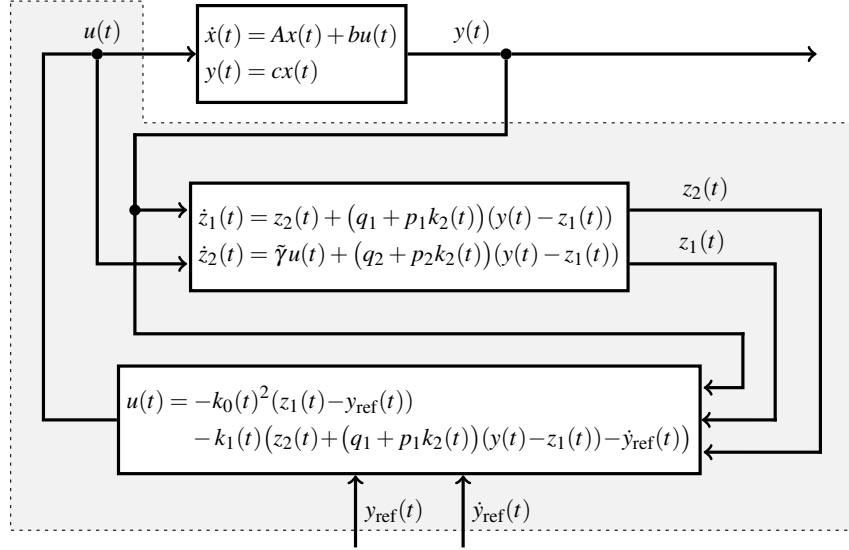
$u(t)$

$\dot{x}(t) = Ax(t) + bu(t)$
$y(t) = cx(t)$

$y(t)$

$\dot{z}_1(t) = z_2(t) + \big(q_1 + p_1 k_2(t)\big)\big(y(t) - z_1(t)\big)$
$\dot{z}_2(t) = \tilde{\gamma} u(t) + \big(q_2 + p_2 k_2(t)\big)\big(y(t) - z_1(t)\big)$

$z_2(t)$

$z_1(t)$

$u(t) = -k_0(t)^2 (z_1(t) - y_{\mathrm{ref}}(t))$
$- k_1(t)\big(z_2(t) + \big(q_1 + p_1 k_2(t)\big)(y(t) - z_1(t)) - \dot{y}_{\mathrm{ref}}(t)\big)$

$y_{\mathrm{ref}}(t)$

$\dot{y}_{\mathrm{ref}}(t)$